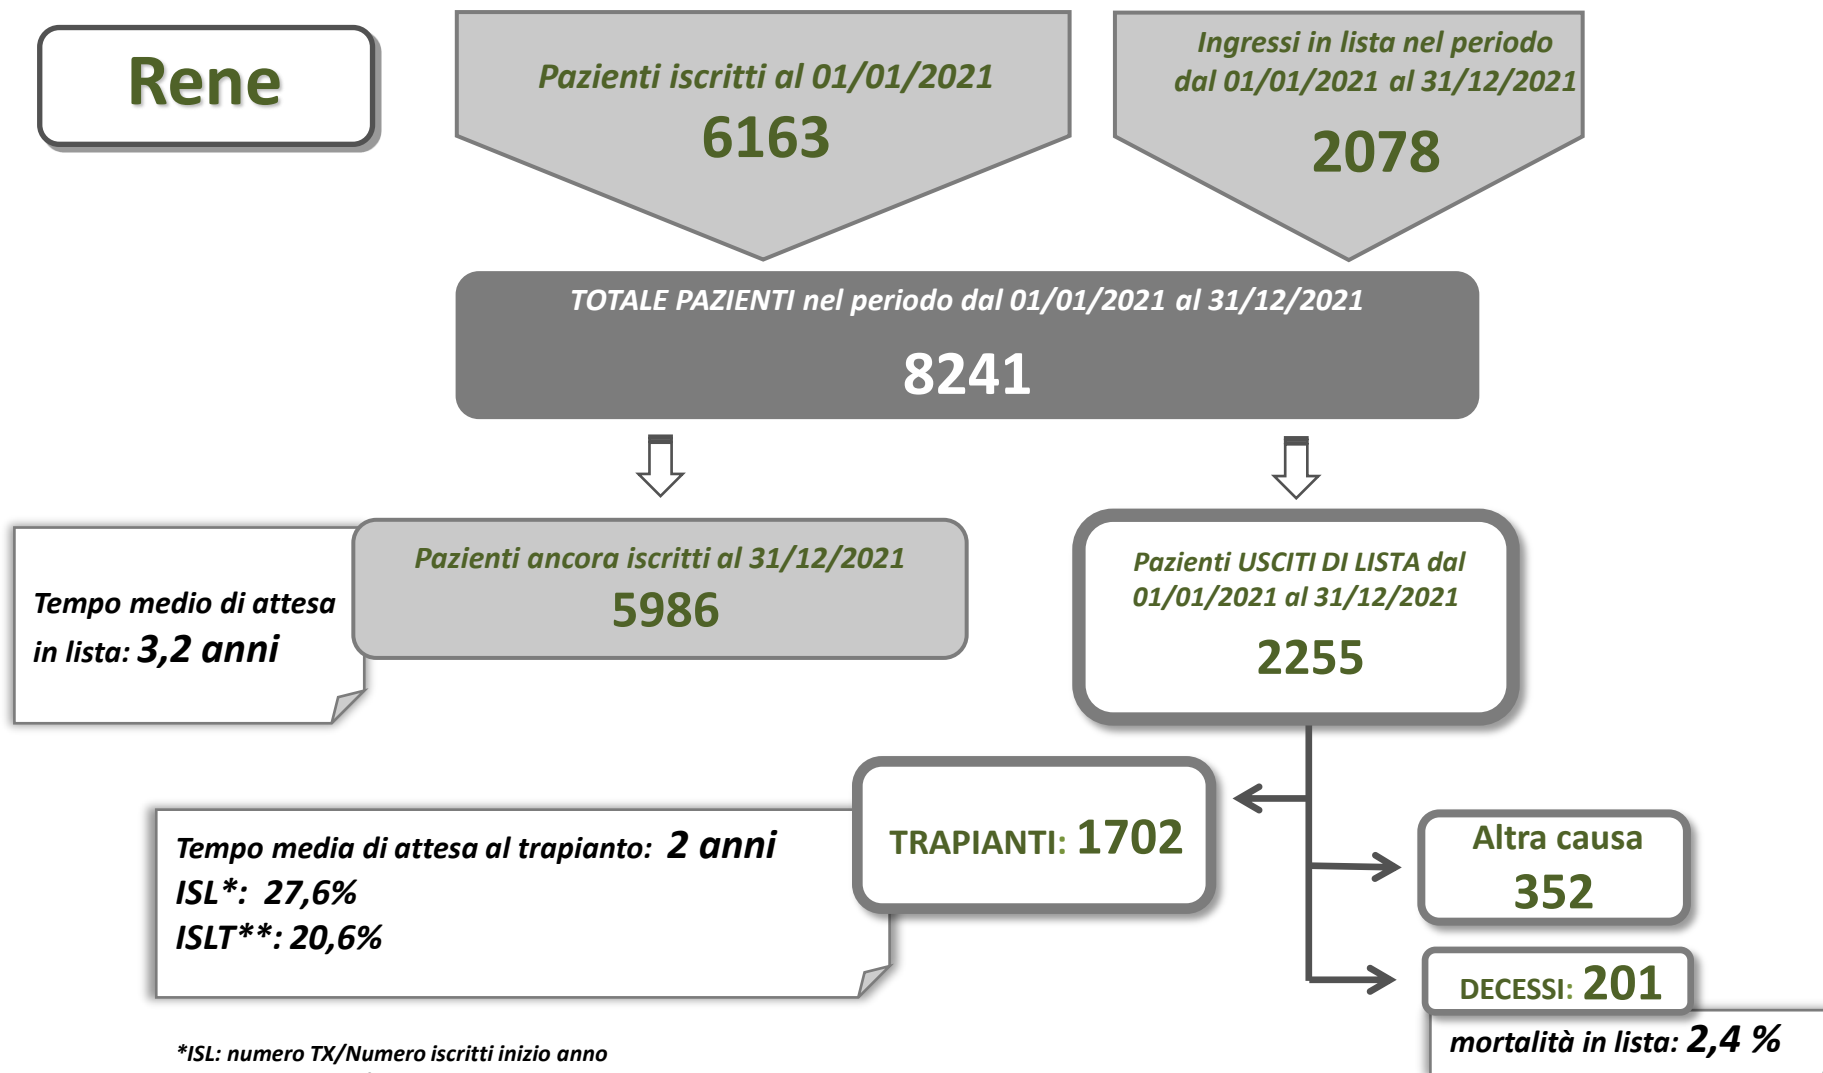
Rene

Pazienti iscritti al 01/01/2021
6163

Ingressi in lista nel periodo dal 01/01/2021 al 31/12/2021
2078

TOTALE PAZIENTI nel periodo dal 01/01/2021 al 31/12/2021
8241

Tempo medio di attesa in lista: 3,2 anni

Pazienti ancora iscritti al 31/12/2021
5986

Pazienti USCITI DI LISTA dal 01/01/2021 al 31/12/2021
2255

Tempo media di attesa al trapianto: 2 anni
ISL*: 27,6%
ISLT**: 20,6%

TRAPIANTI: 1702

Altra causa
352

DECESSI: 201

mortalità in lista: 2,4 %

*ISL: numero TX/Numero iscritti inizio anno